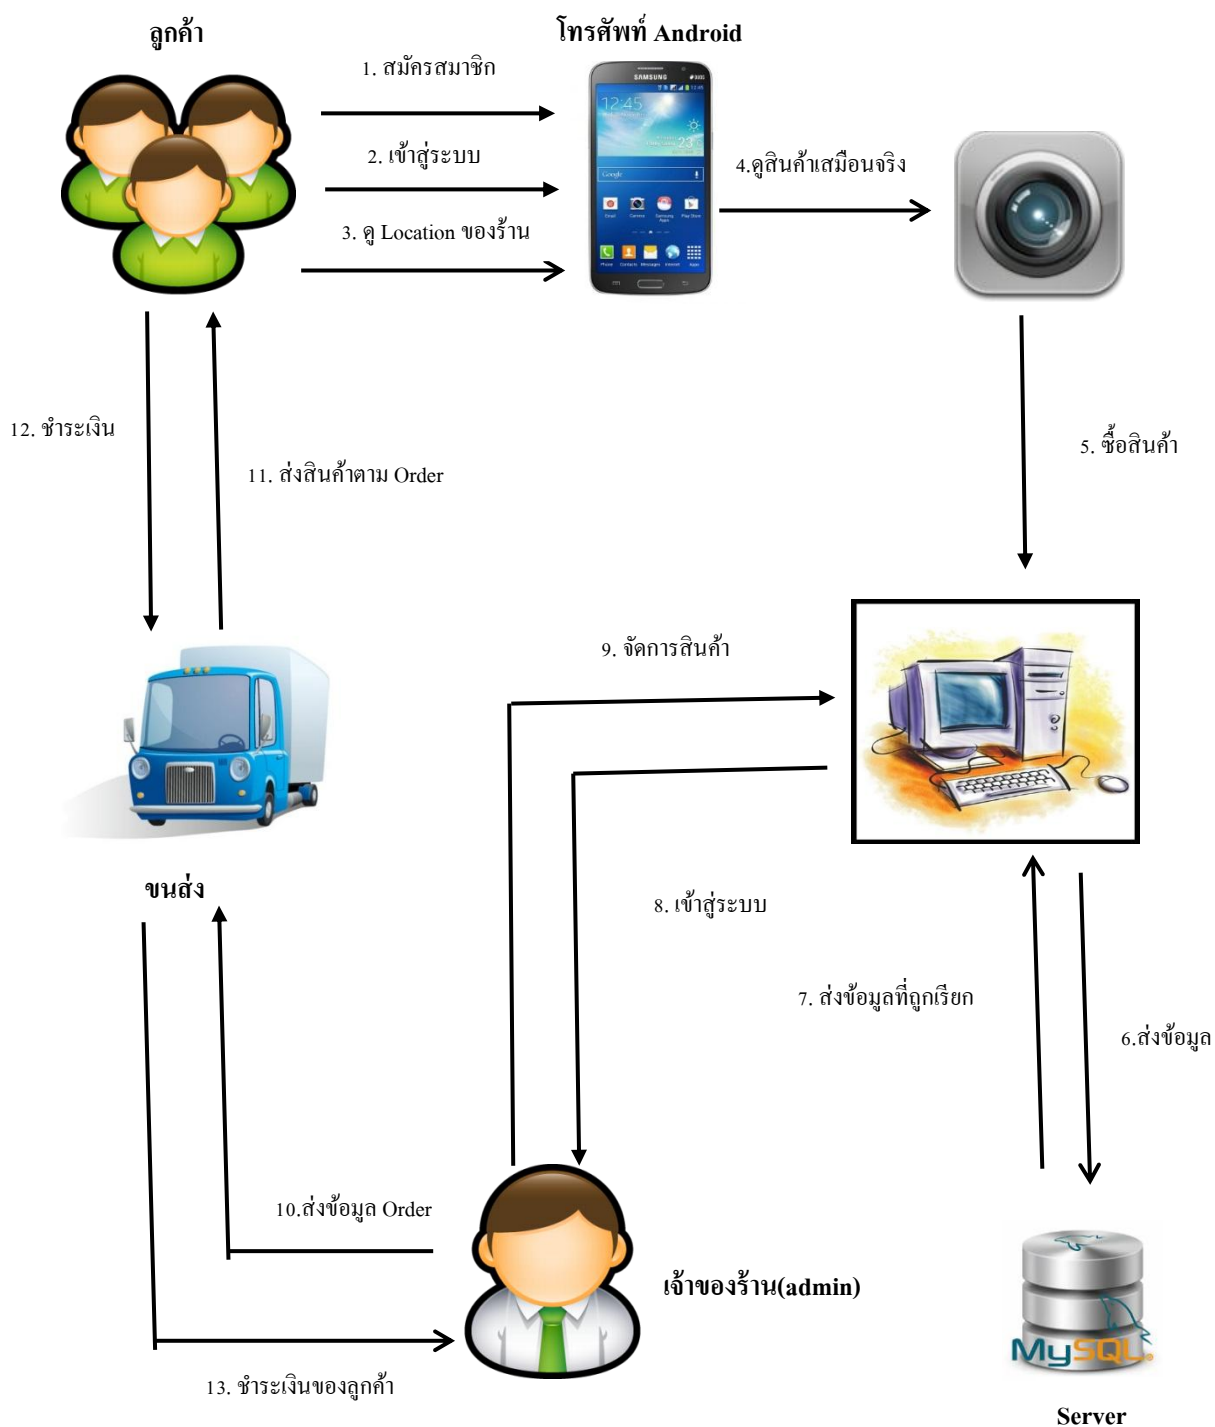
ลูกค้า

โทรศัพท์ Android

1. สมัครสมาชิก

2. เข้าสู่ระบบ

3. ดู Location ของร้าน

SAMSUNG

12:45

4.ดูสินค้าเสมือนจริง

5. ซื้อสินค้า

12. ชำระเงิน

11. ส่งสินค้าตาม Order

9. จัดการสินค้า

ขนส่ง

8. เข้าสู่ระบบ

7. ส่งข้อมูลที่ถูกเรียก

6.ส่งข้อมูล

10.ส่งข้อมูล Order

เจ้าของร้าน(admin)

MySQL

13. ชำระเงินของลูกค้า

Server